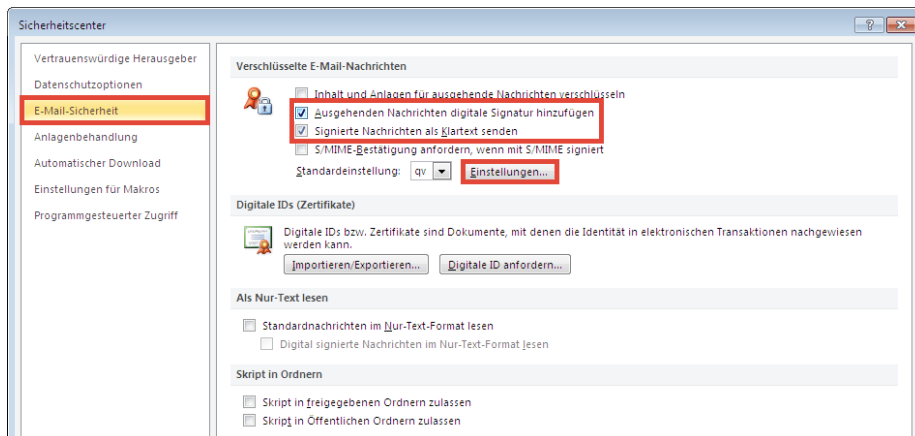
Sicherheitscenter

?

Vertrauenswürdige Herausgeber
Datenschutzoptionen
E-Mail-Sicherheit
Anlagenbehandlung
Automatischer Download
Einstellungen für Makros
Programmgesteuerter Zugriff

Verschlüsselte E-Mail-Nachrichten

Inhalt und Anlagen für ausgehende Nachrichten verschlüsseln
Ausgehenden Nachrichten digitale Signatur hinzufügen
Signierte Nachrichten als Klartext senden
S/MIME-Bestätigung anfordern, wenn mit S/MIME signiert
Standardeinstellung: qv
Einstellungen...

Digitale IDs (Zertifikate)

Digitale IDs bzw. Zertifikate sind Dokumente, mit denen die Identität in elektronischen Transaktionen nachgewiesen werden kann.
Importieren/Exportieren...
Digitale ID anfordern...

Als Nur-Text lesen

Standardnachrichten im Nur-Text-Format lesen
Digital signierte Nachrichten im Nur-Text-Format lesen

Skript in Ordnern

Skript in freigegebenen Ordnern zulassen
Skript in Öffentlichen Ordnern zulassen